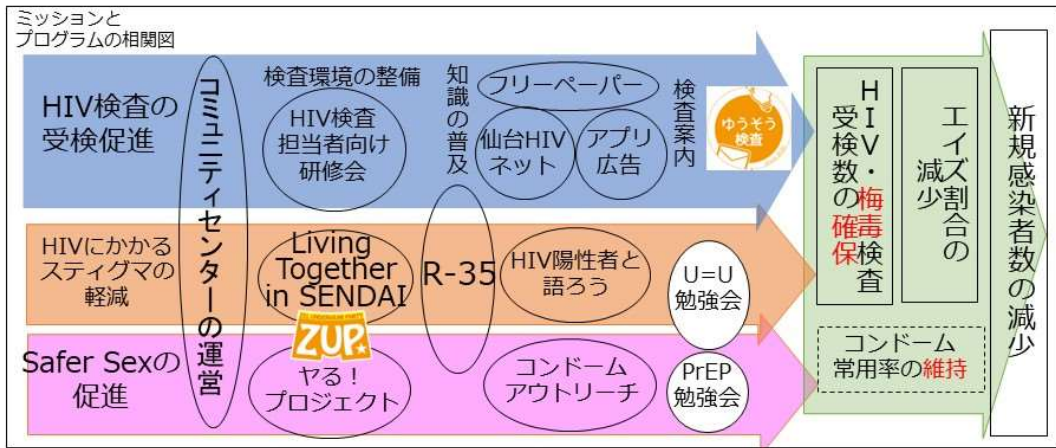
ミッションと
プログラムの相関図

HIV検査の受検促進

HIVにかかるスティグマの軽減

Safer Sexの促進

コミュニティセンターの運営

検査環境の整備

HIV検査担当者向け研修会

Living Together in SENDAI

ZUP

やる！プロジェクト

知識の普及

R-35

フリーペーパー

仙台HIVネット

アプリ広告

検査案内

ゆうそう検査

HIV陽性者と語ろう

U=U勉強会

コンドームアウトリーチ

PrEP勉強会

HIV・梅毒検査受検数の確保

エイズ割合の減少

コンドーム常用率の維持

新規感染者数の減少